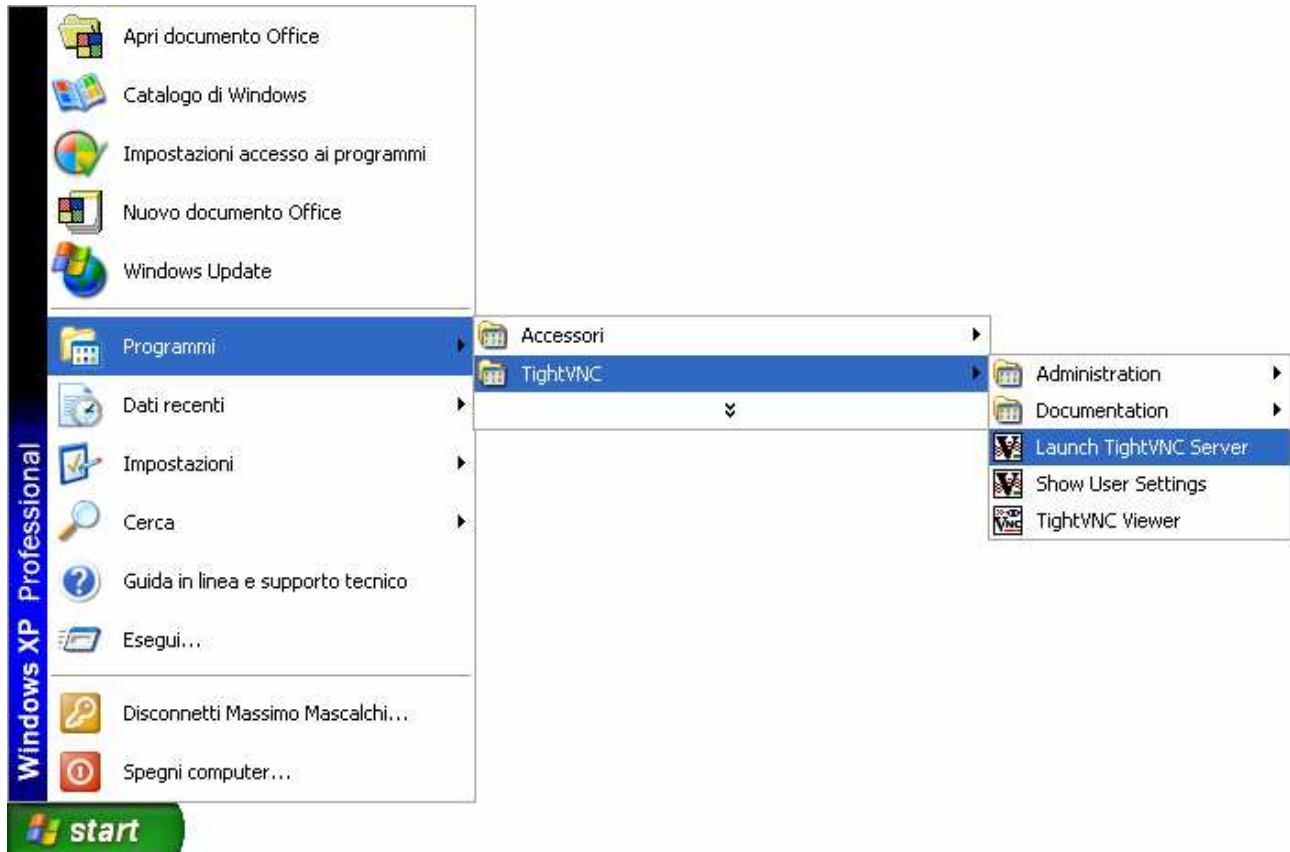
Apri documento Office
Catalogo di Windows
Impostazioni accesso ai programmi
Nuovo documento Office
Windows Update
Programmi
Dati recenti
Impostazioni
Cerca
Guida in linea e supporto tecnico
Esegui...
Disconnetti Massimo Mascalchi...
Spegni computer...

Windows XP Professional

Accessori
TightVNC

Administration
Documentation
Launch TightVNC Server
Show User Settings
TightVNC Viewer

start